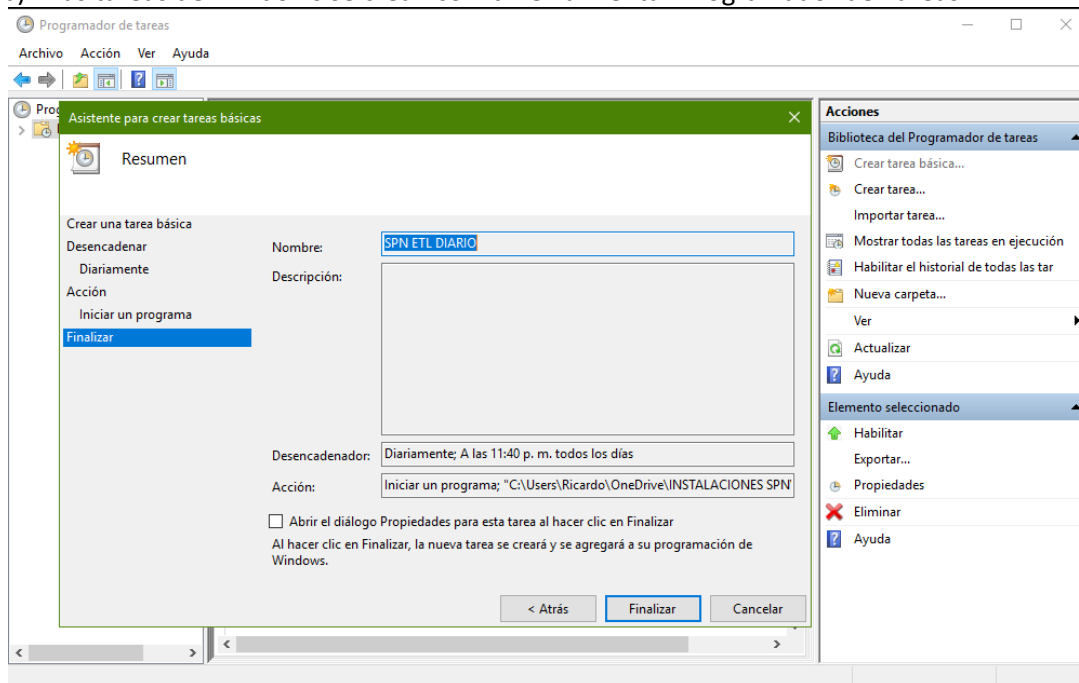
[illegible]

Programador de tareas

Archivo Acción Ver Ayuda

Prog

Asistente para crear tareas básicas

Resumen

Crear una tarea básica
Desencadenar
Diariamente
Acción
Iniciar un programa
Finalizar

Nombre: SPN ETL DIARIO

Descripción:

Desencadenador: Diariamente; A las 11:40 p. m. todos los días

Acción: Iniciar un programa; "C:\Users\Ricardo\OneDrive\INSTALACIONES SPN'

Abrir el diálogo Propiedades para esta tarea al hacer clic en Finalizar

Al hacer clic en Finalizar, la nueva tarea se creará y se agregará a su programación de Windows.

< Atrás Finalizar Cancelar

Acciones

Biblioteca del Programador de tareas

Crear tarea básica...

Crear tarea...

Importar tarea...

Mostrar todas las tareas en ejecución

Habilitar el historial de todas las tar

Nueva carpeta...

Ver

Actualizar

Ayuda

Elemento seleccionado

Habilitar

Exportar...

Propiedades

Eliminar

Ayuda